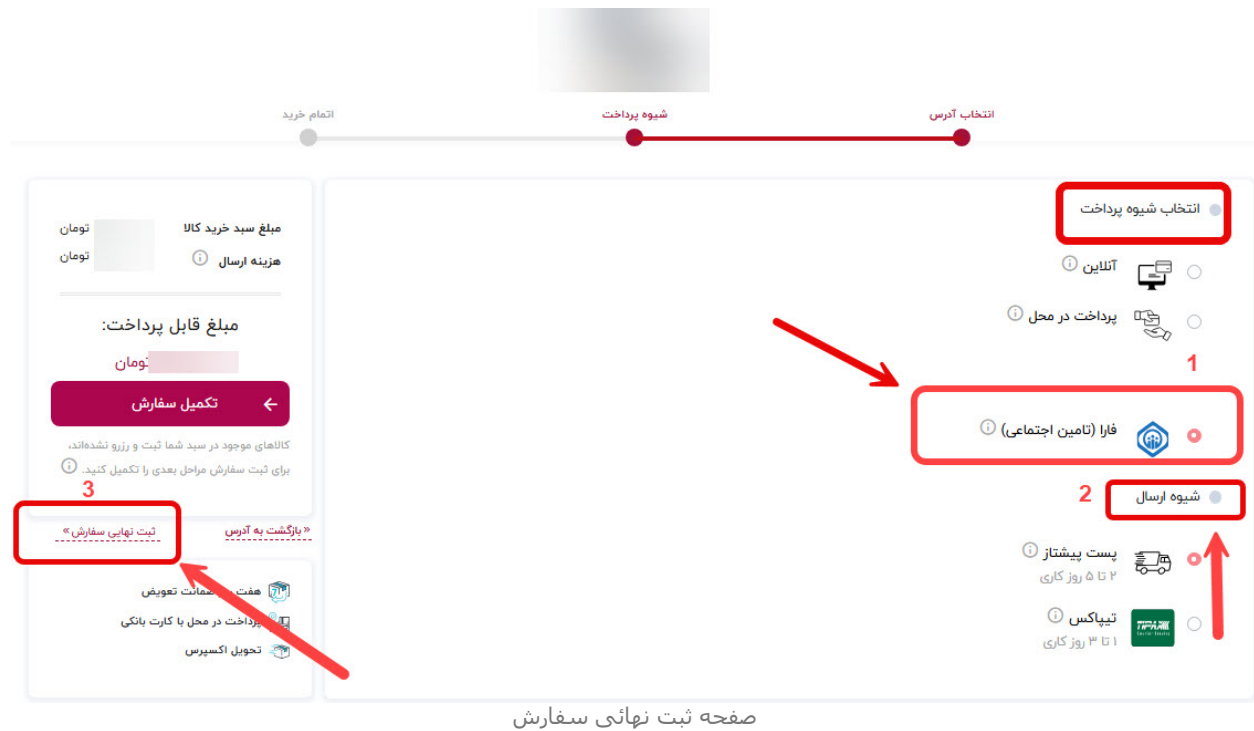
انتخاب آدرس
شیوه پرداخت
اتمام خرید

انتخاب شیوه پرداخت
آنلاین
پرداخت در محل
1
فارا (تامین اجتماعی)
2
شیوه ارسال
پست پیشتاز
۲ تا ۵ روز کاری
تیپاکس
۱ تا ۳ روز کاری

مبلغ سبد خرید کالا
تومان
هزینه ارسال
تومان
مبلغ قابل پرداخت:
تومان
تکمیل سفارش
کالاهای موجود در سبد شما ثبت و رزرو نشده‌اند، برای ثبت سفارش مراحل بعدی را تکمیل کنید.
3
ثبت نهایی سفارش »
« بازگشت به آدرس
هفت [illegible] ضمانت تعویض
پرداخت در محل با کارت بانکی
تحویل اکسپرس

صفحه ثبت نهائی سفارش